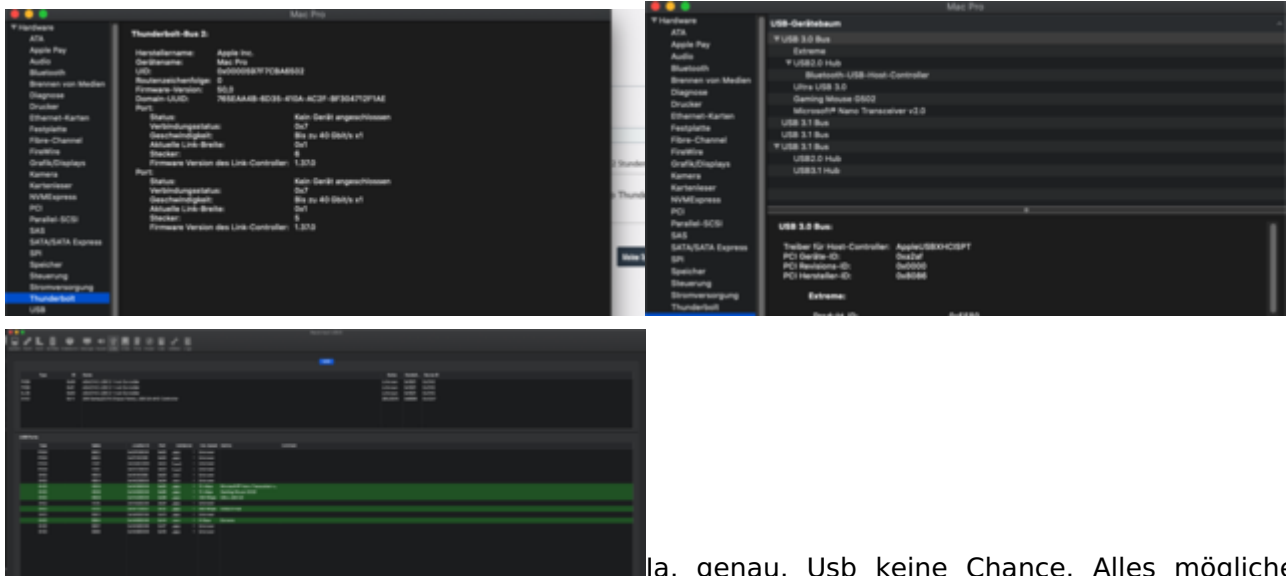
Mac Pro

▼Hardware
ATA
Apple Pay
Audio
Bluetooth
Brennen von Medien
Diagnose
Drucker
Ethernet-Karten
Festplatte
Fibre-Channel
FireWire
Grafik/Displays
Kamera
Kartenleser
NVMExpress
PCI
Parallel-SCSI
SAS
SATA/SATA Express
SPI
Speicher
Steuerung
Stromversorgung
Thunderbolt
USB

Thunderbolt-Bus 2:

Herstellername: Apple Inc.
Gerätename: Mac Pro
UID: 0x0000587F7CBA6502
Routenzeichenfolge: 0
Firmware-Version: 50,0
Domain-UUID: 765EAA4B-6D35-410A-AC2F-8F304712F1AE
Port:
Status: Kein Gerät angeschlossen
Verbindungsstatus: 0x7
Geschwindigkeit: Bis zu 40 Gbit/s x1
Aktuelle Link-Breite: 0x1
Stecker: 6
Firmware Version des Link-Controller: 1.37.0
Port:
Status: Kein Gerät angeschlossen
Verbindungsstatus: 0x7
Geschwindigkeit: Bis zu 40 Gbit/s x1
Aktuelle Link-Breite: 0x1
Stecker: 5
Firmware Version des Link-Controller: 1.37.0

Mac Pro

▼Hardware
ATA
Apple Pay
Audio
Bluetooth
Brennen von Medien
Diagnose
Drucker
Ethernet-Karten
Festplatte
Fibre-Channel
FireWire
Grafik/Displays
Kamera
Kartenleser
NVMExpress
PCI
Parallel-SCSI
SAS
SATA/SATA Express
SPI
Speicher
Steuerung
Stromversorgung
Thunderbolt

USB-Gerätebaum
▼USB 3.0 Bus
Extreme
▼USB2.0 Hub
Bluetooth-USB-Host-Controller
Ultra USB 3.0
Gaming Mouse G502
Microsoft® Nano Transceiver v3.0
USB 3.1 Bus
USB 3.1 Bus
▼USB 3.1 Bus
USB2.0 Hub
USB3.1 Hub

USB 3.0 Bus:

Treiber für Host-Controller: AppleUSBXHCISPT
PCI Geräte-ID: 0xa2af
PCI Revisions-ID: 0x0000
PCI Hersteller-ID: 0x8086

Extreme:

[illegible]

Ja, genau. Usb keine Chance. Alles mögliche